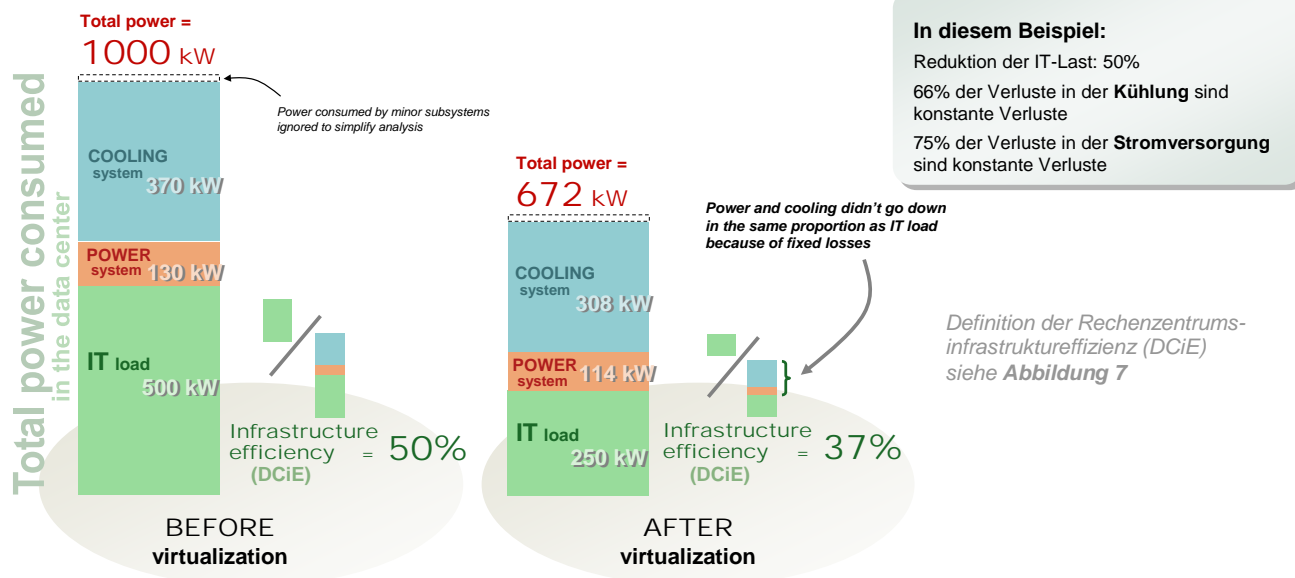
Total power consumed
in the data center

Total power =
1000 kW

Power consumed by minor subsystems ignored to simplify analysis

COOLING system 370 kW

POWER system 130 kW

IT load 500 kW

Infrastructure efficiency (DCiE) = 50%

BEFORE
virtualization

Total power =
672 kW

Power and cooling didn't go down in the same proportion as IT load because of fixed losses

COOLING system 308 kW

POWER system 114 kW

IT load 250 kW

Infrastructure efficiency (DCiE) = 37%

AFTER
virtualization

In diesem Beispiel:

Reduktion der IT-Last: 50%

66% der Verluste in der **Kühlung** sind konstante Verluste

75% der Verluste in der **Stromversorgung** sind konstante Verluste

Definition der Rechenzentrumsinfrastruktureffizienz (DCiE) siehe **Abbildung 7**